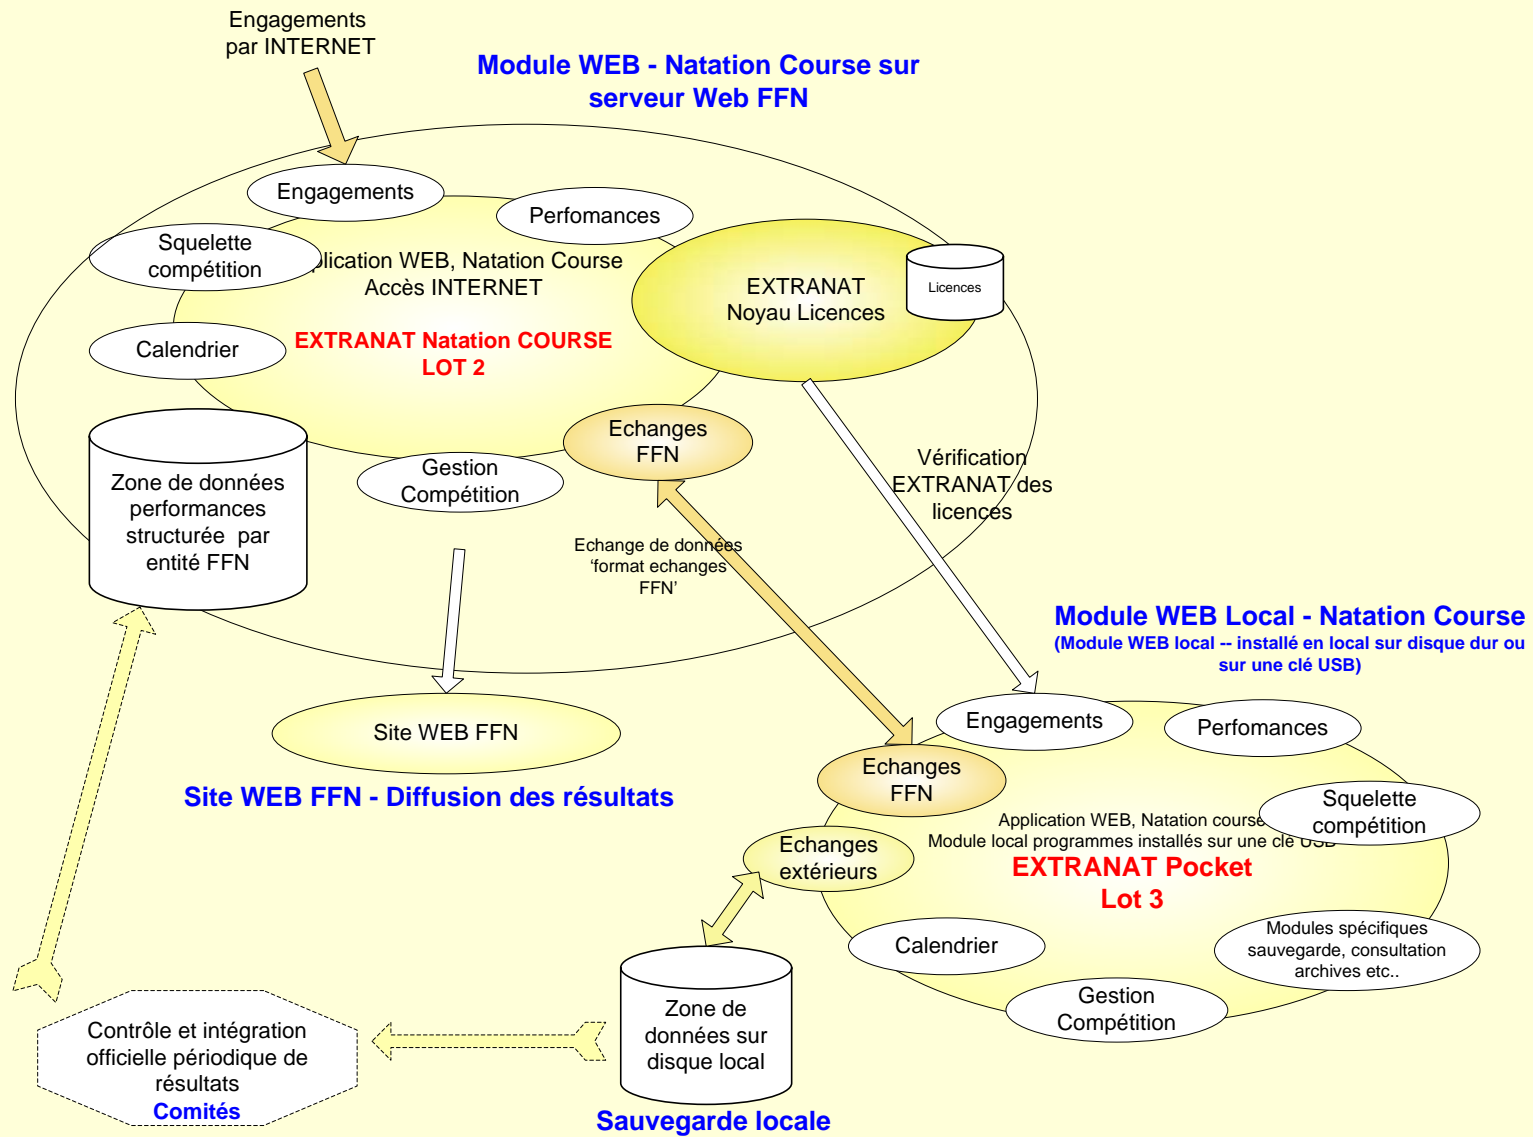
Engagements par INTERNET

Module WEB - Natation Course sur serveur Web FFN

Engagements

Perfomances

Squelette compétition

plication WEB, Natation Course Accès INTERNET

EXTRANAT Noyau Licences

Licences

Calendrier

EXTRANAT Natation COURSE LOT 2

Echanges FFN

Zone de données performances structurée par entité FFN

Gestion Compétition

Vérification EXTRANAT des licences

Echange de données 'format echanges FFN'

Module WEB Local - Natation Course
(Module WEB local -- installé en local sur disque dur ou sur une clé USB)

Site WEB FFN

Engagements

Perfomances

Echanges FFN

Site WEB FFN - Diffusion des résultats

Application WEB, Natation course
Module local programmes installés sur une clé USB

Squelette compétition

Echanges extérieurs

EXTRANAT Pocket Lot 3

Calendrier

Modules spécifiques sauvegarde, consultation archives etc..

Zone de données sur disque local

Gestion Compétition

Contrôle et intégration officielle périodique de résultats
Comités

Sauvegarde locale